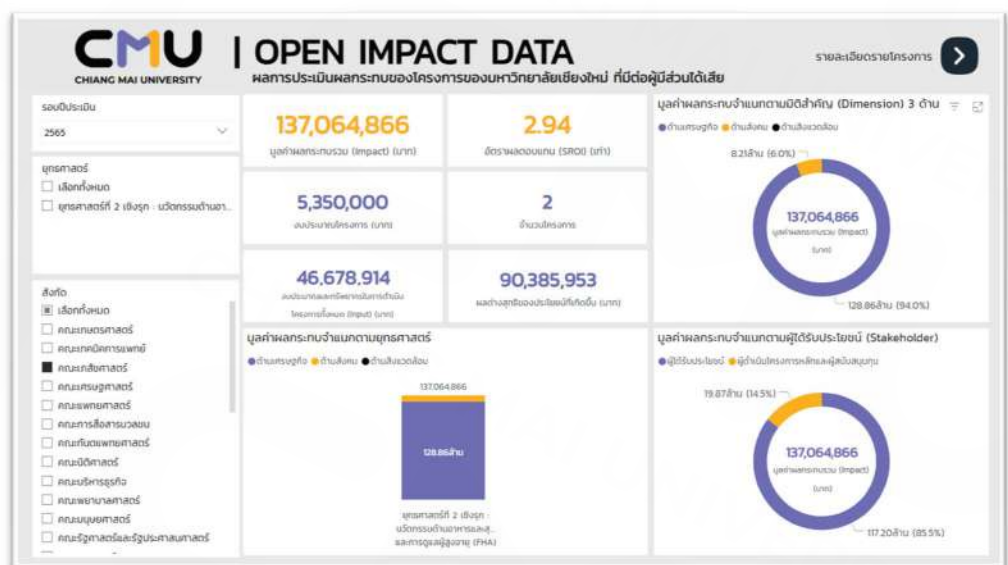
CMU
CHIANG MAI UNIVERSITY
| OPEN IMPACT DATA
ผลการประเมินผลกระทบของโครงการของมหาวิทยาลัยเชียงใหม่ ที่มีต่อผู้มีส่วนได้เสีย

รายละเอียดรายโครงการ

รอบปีประเมิน
2565

ยุทธศาสตร์
เลือกทั้งหมด
ยุทธศาสตร์ที่ 2 เชิงรุก : นวัตกรรมด้านอา...

สังกัด
เลือกทั้งหมด
คณะเกษตรศาสตร์
คณะเทคนิคการแพทย์
คณะเภสัชศาสตร์
คณะเศรษฐศาสตร์
คณะแพทยศาสตร์
คณะการสื่อสารมวลชน
คณะทันตแพทยศาสตร์
คณะนิติศาสตร์
คณะบริหารธุรกิจ
คณะพยาบาลศาสตร์
คณะมนุษยศาสตร์
คณะรัฐศาสตร์และรัฐประศาสนศาสตร์

137,064,866
มูลค่าผลกระทบรวม (Impact) (บาท)

2.94
อัตราผลตอบแทน (SROI) (เท่า)

5,350,000
งบประมาณโครงการ (บาท)

2
จำนวนโครงการ

46,678,914
งบประมาณและทรัพยากรในการดำเนินโครงการทั้งหมด (Input) (บาท)

90,385,953
ผลต่างสุทธิของประโยชน์ที่เกิดขึ้น (บาท)

มูลค่าผลกระทบจำแนกตามมิติสำคัญ (Dimension) 3 ด้าน
ด้านเศรษฐกิจ ด้านสังคม ด้านสิ่งแวดล้อม
8.21ล้าน (6.0%)
137,064,866
มูลค่าผลกระทบรวม (Impact) (บาท)
128.86ล้าน (94.0%)

มูลค่าผลกระทบจำแนกตามยุทธศาสตร์
ด้านเศรษฐกิจ ด้านสังคม ด้านสิ่งแวดล้อม
137,064,866
128.86ล้าน
ยุทธศาสตร์ที่ 2 เชิงรุก : นวัตกรรมด้านอาหารและสุ... และการดูแลผู้สูงอายุ (FHA)

มูลค่าผลกระทบจำแนกตามผู้ได้รับประโยชน์ (Stakeholder)
ผู้ได้รับประโยชน์ ผู้ดำเนินโครงการหลักและผู้สนับสนุนทุน
19.87ล้าน (14.5%)
137,064,866
มูลค่าผลกระทบรวม (Impact) (บาท)
117.20ล้าน (85.5%)